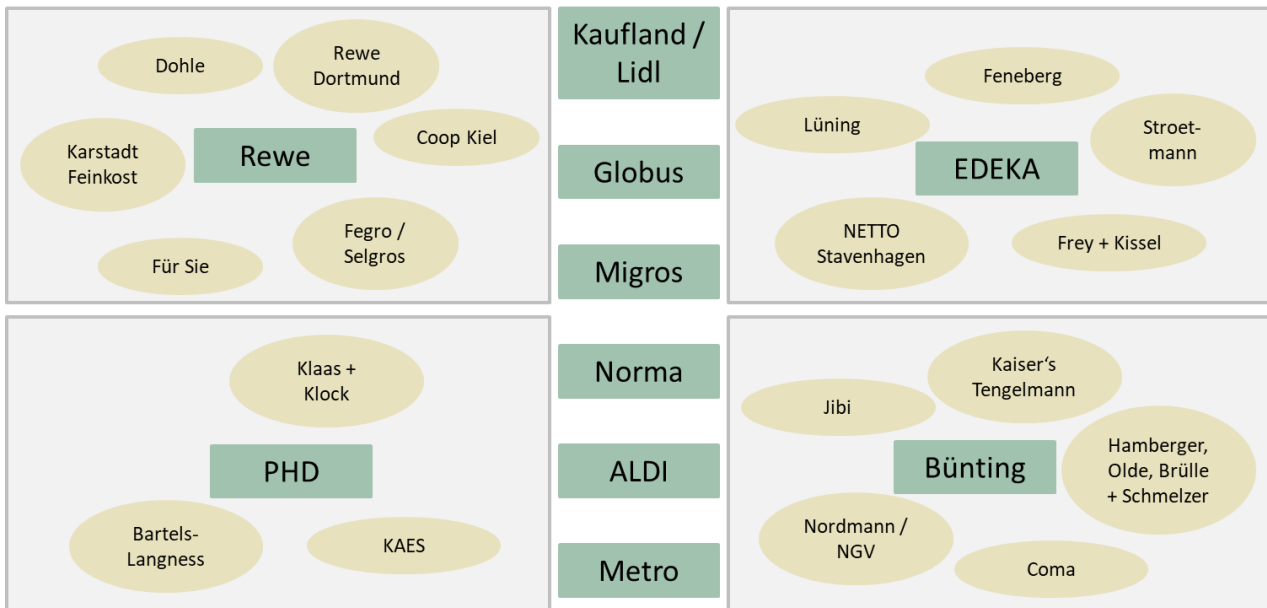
Dohle

Rewe Dortmund

Karstadt Feinkost

Rewe

Coop Kiel

Für Sie

Fegro / Selgros

Kaufland / Lidl

Globus

Migros

Norma

ALDI

Metro

Feneberg

Lüning

Stroet-mann

EDEKA

NETTO Stavenhagen

Frey + Kissel

Klaas + Klock

PHD

Bartels-Langness

KAES

Jibi

Kaiser's Tengelmann

Bünting

Hamberger, Olde, Brülle + Schmelzer

Nordmann / NGV

Coma